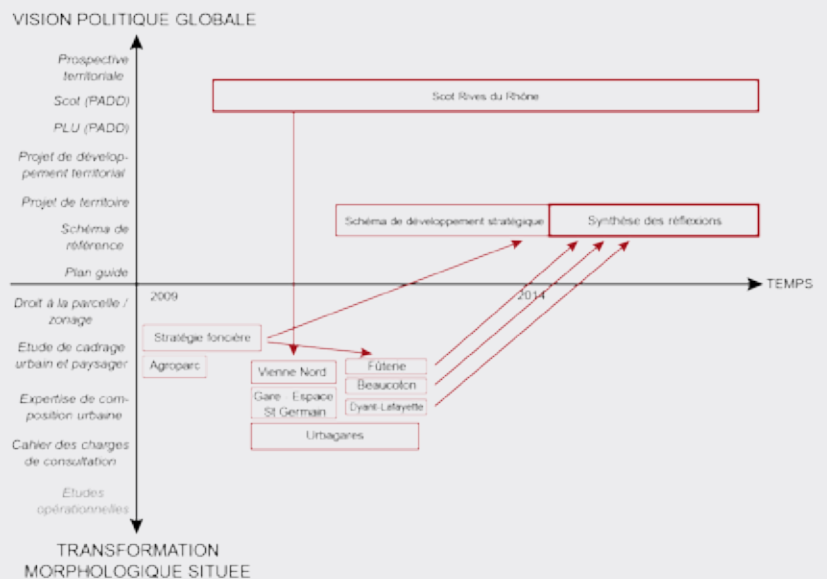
VISION POLITIQUE GLOBALE

Prospective territoriale

Scot (PADD)

PLU (PADD)

Projet de développement territorial

Projet de territoire

Schéma de référence

Plan guide

Droit à la parcelle / zonage

Etude de cadrage urbain et paysager

Expertise de composition urbaine

Cahier des charges de consultation

Etudes opérationnelles

TRANSFORMATION MORPHOLOGIQUE SITUEE

TEMPS

2009

2014

Scot Rives du Rhône

Schéma de développement stratégique

Synthèse des réflexions

Stratégie foncière

Agroparc

Vienne Nord

Gare - Espace St Germain

Urbagares

Fûtenie

Beaucoton

Dyant-Lafayette